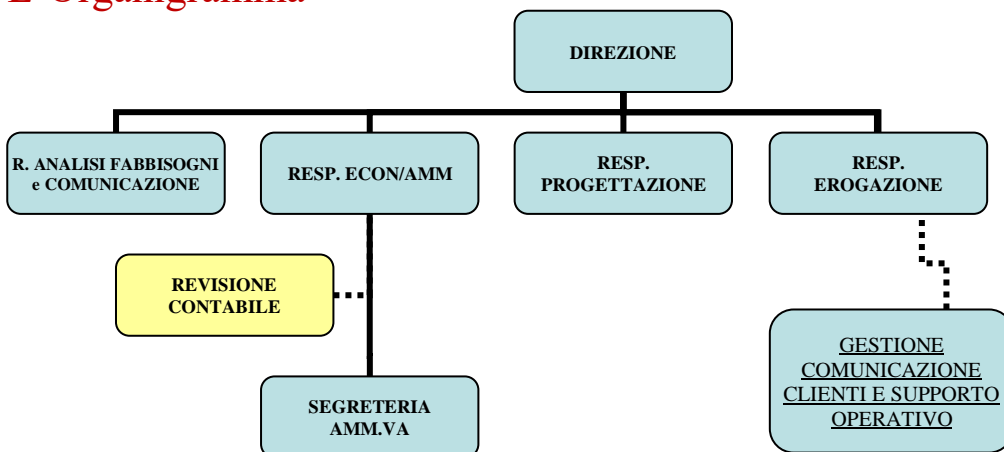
L'Organigramma

DIREZIONE

R. ANALISI FABBISOGNI e COMUNICAZIONE

RESP. ECON/AMM

RESP. PROGETTAZIONE

RESP. EROGAZIONE

REVISIONE CONTABILE

SEGRETERIA AMM.VA

GESTIONE COMUNICAZIONE CLIENTI E SUPPORTO OPERATIVO